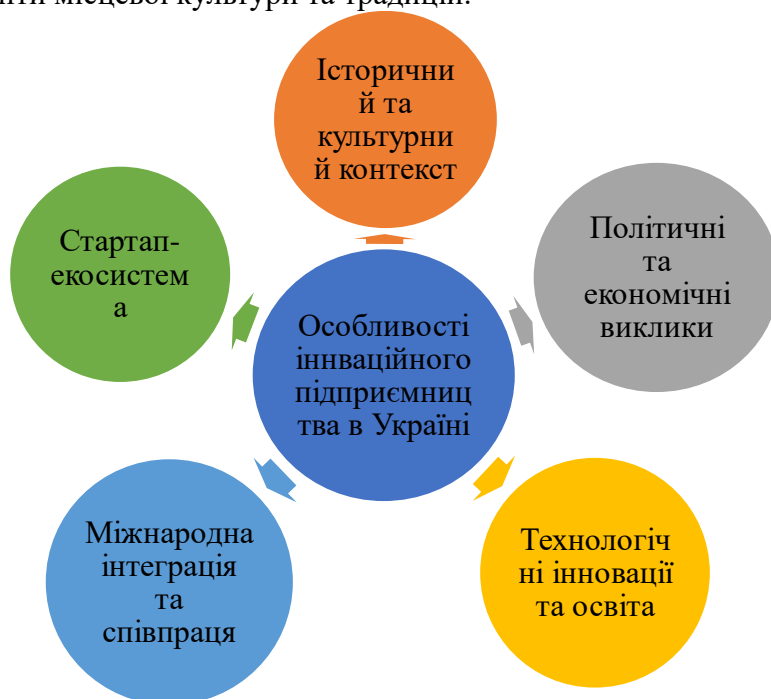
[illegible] місцевої культури та традиції.

Історичний та культурний контекст

Політичні та економічні виклики

Технологічні інновації та освіта

Міжнародна інтеграція та співпраця

Стартап-екосистема

Особливості інноваційного підприємництва в Україні